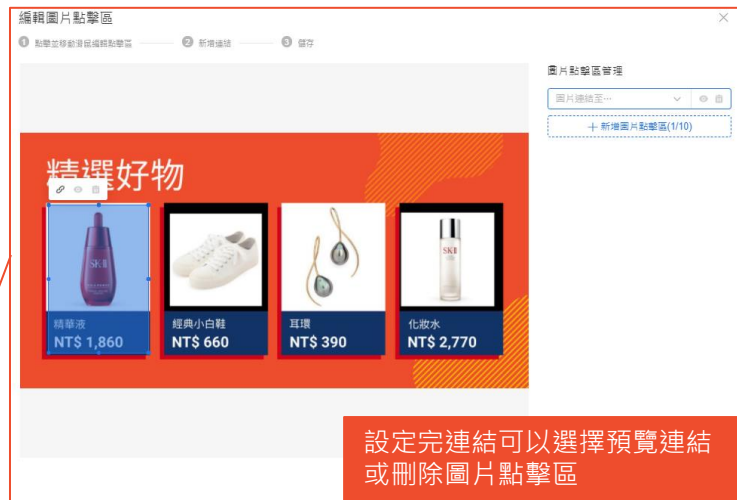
編輯圖片點擊區

1 點擊並移動滑鼠編輯點擊區 2 新增連結 3 儲存

圖片點擊區管理

圖片連結至⋯

+ 新增圖片點擊區(1/10)

精選好物

SK-II

精華液
NT$ 1,860

經典小白鞋
NT$ 660

耳環
NT$ 390

SK-II

化妝水
NT$ 2,770

設定完連結可以選擇預覽連結或刪除圖片點擊區